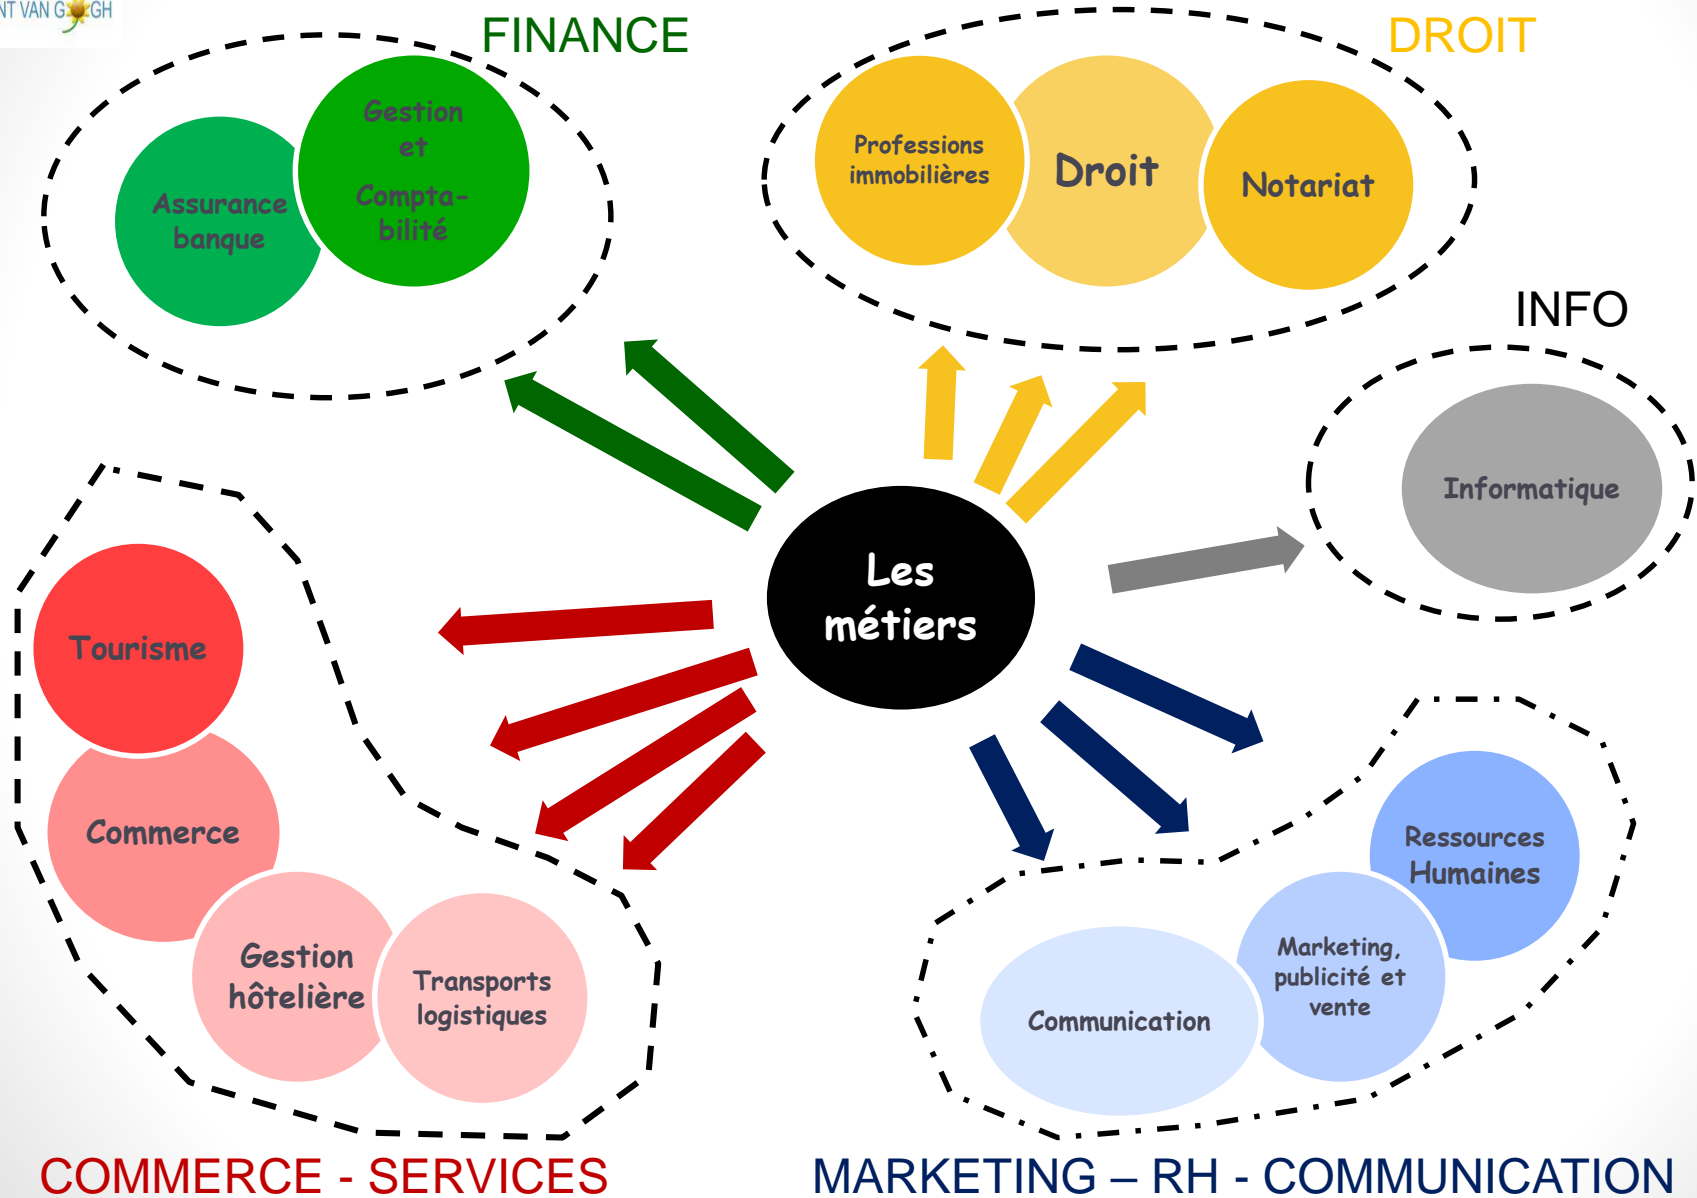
NT VAN G GH

FINANCE

Assurance banque

Gestion et Comptabilité

DROIT

Professions immobilières

Droit

Notariat

INFO

Informatique

Les métiers

Tourisme

Commerce

Gestion hôtelière

Transports logistiques

COMMERCE - SERVICES

Ressources Humaines

Marketing, publicité et vente

Communication

MARKETING – RH - COMMUNICATION